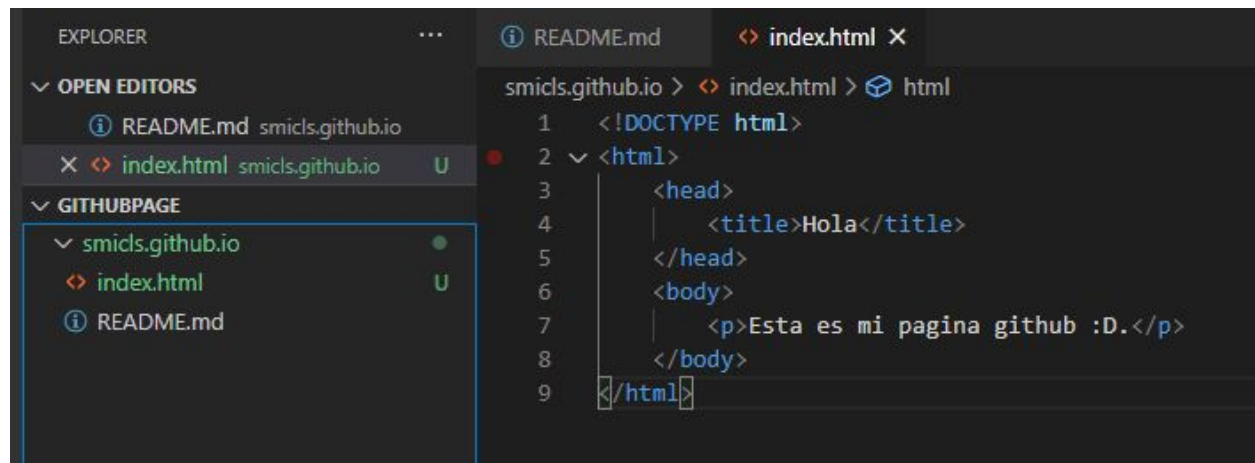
EXPLORER ···

∨ OPEN EDITORS

ⓘ README.md smicls.github.io

× <> index.html smicls.github.io U

∨ GITHUBPAGE

∨ smicls.github.io

<> index.html U

ⓘ README.md

ⓘ README.md

<> index.html ×

smicls.github.io > <> index.html > html

1 <!DOCTYPE html>
2 <html>
3 <head>
4 <title>Hola</title>
5 </head>
6 <body>
7 <p>Esta es mi pagina github :D.</p>
8 </body>
9 </html>